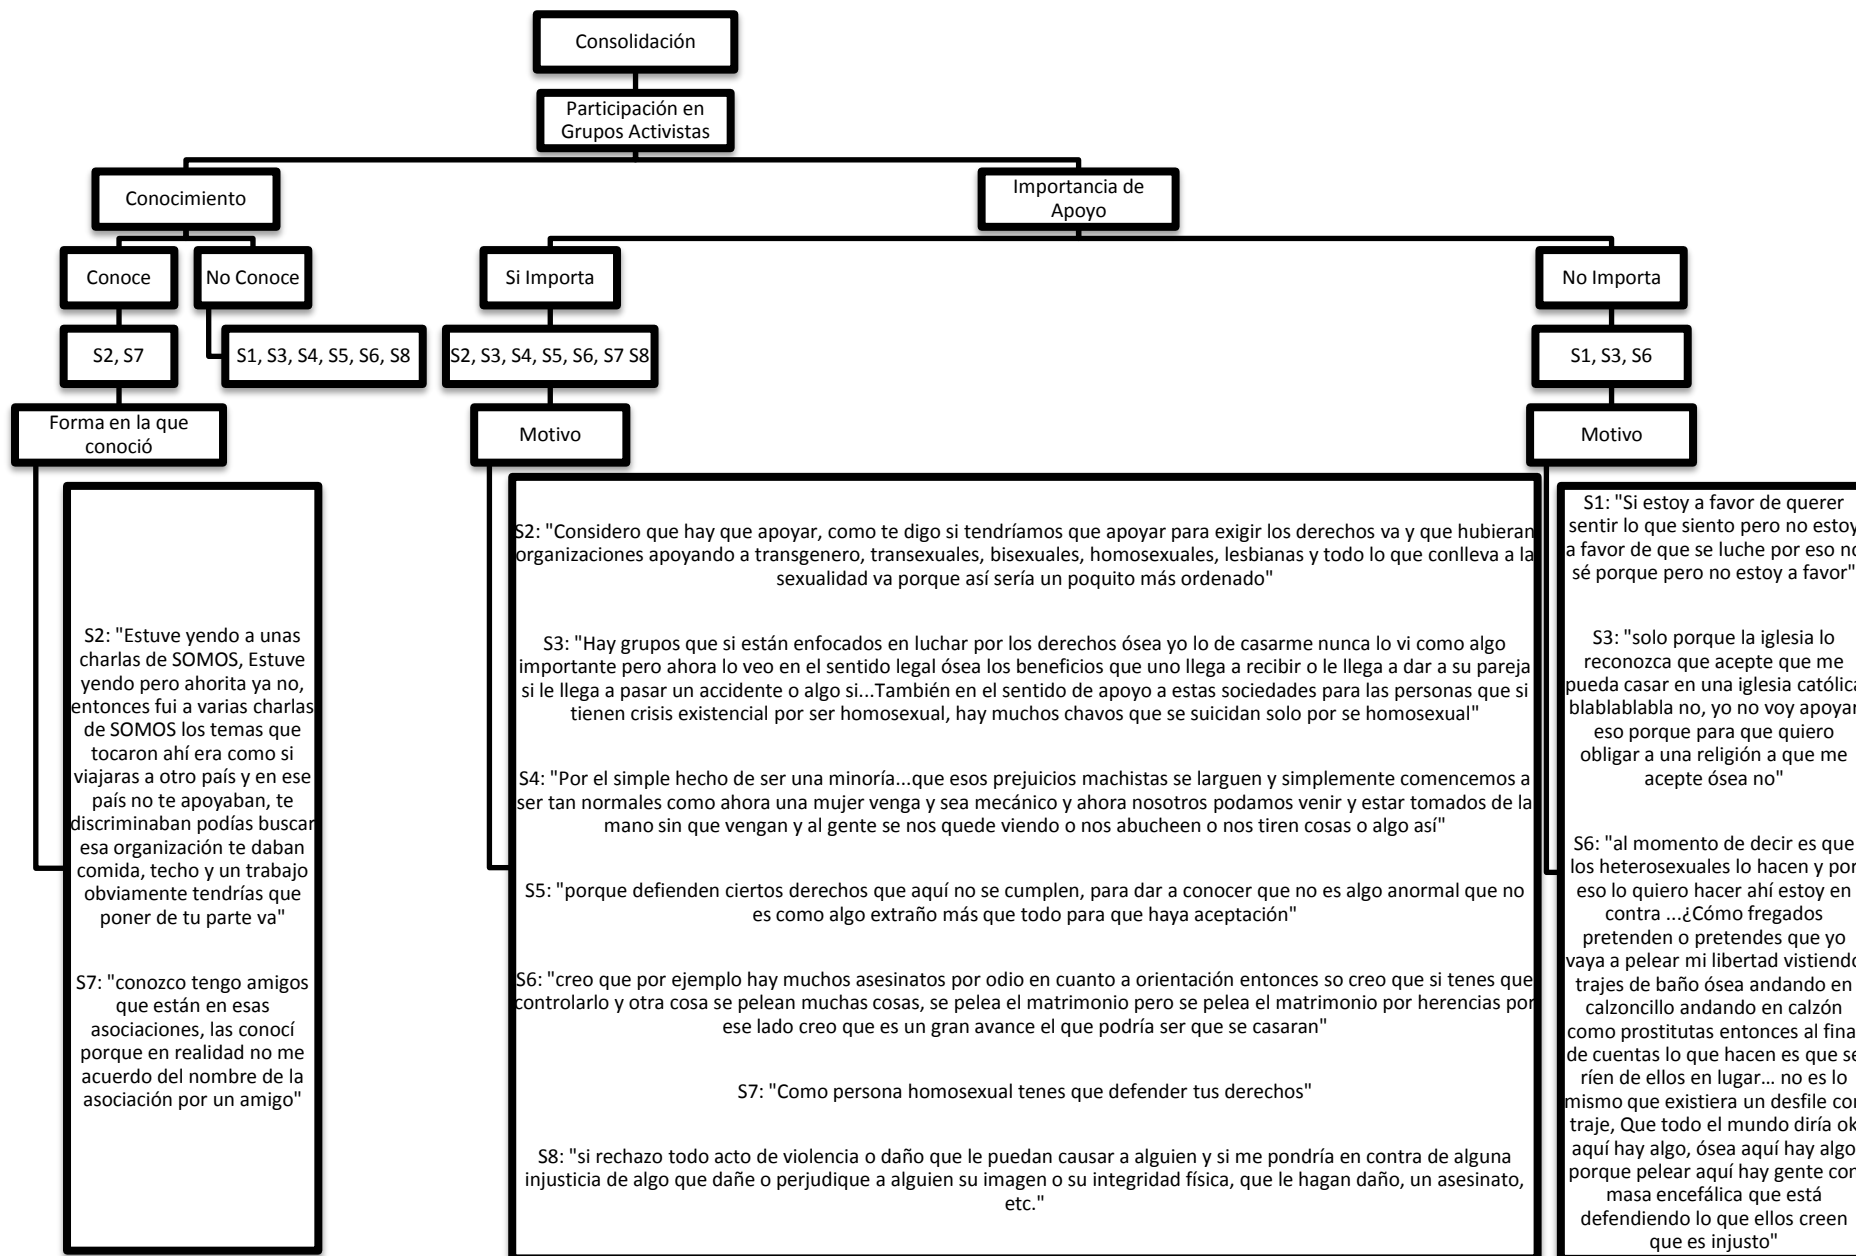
Consolidación

Participación en Grupos Activistas

Conocimiento

Importancia de Apoyo

Conoce

No Conoce

Si Importa

No Importa

S2, S7

S1, S3, S4, S5, S6, S8

S2, S3, S4, S5, S6, S7 S8

S1, S3, S6

Forma en la que conoció

Motivo

Motivo

S2: "Estuve yendo a unas charlas de SOMOS, Estuve yendo pero ahorita ya no, entonces fui a varias charlas de SOMOS los temas que tocaron ahí era como si viajaras a otro país y en ese país no te apoyaban, te discriminaban podías buscar esa organización te daban comida, techo y un trabajo obviamente tendrías que poner de tu parte va"

S7: "conozco tengo amigos que están en esas asociaciones, las conocí porque en realidad no me acuerdo del nombre de la asociación por un amigo"

S2: "Considero que hay que apoyar, como te digo si tendríamos que apoyar para exigir los derechos va y que hubieran organizaciones apoyando a transgenero, transexuales, bisexuales, homosexuales, lesbianas y todo lo que conlleva a la sexualidad va porque así sería un poquito más ordenado"

S3: "Hay grupos que si están enfocados en luchar por los derechos ósea yo lo de casarme nunca lo vi como algo importante pero ahora lo veo en el sentido legal ósea los beneficios que uno llega a recibir o le llega a dar a su pareja si le llega a pasar un accidente o algo si...También en el sentido de apoyo a estas sociedades para las personas que si tienen crisis existencial por ser homosexual, hay muchos chavos que se suicidan solo por se homosexual"

S4: "Por el simple hecho de ser una minoría...que esos prejuicios machistas se larguen y simplemente comencemos a ser tan normales como ahora una mujer venga y sea mecánico y ahora nosotros podamos venir y estar tomados de la mano sin que vengan y al gente se nos quede viendo o nos abucheen o nos tiren cosas o algo así"

S5: "porque defienden ciertos derechos que aquí no se cumplen, para dar a conocer que no es algo anormal que no es como algo extraño más que todo para que haya aceptación"

S6: "creo que por ejemplo hay muchos asesinatos por odio en cuanto a orientación entonces so creo que si tenes que controlarlo y otra cosa se pelean muchas cosas, se pelea el matrimonio pero se pelea el matrimonio por herencias por ese lado creo que es un gran avance el que podría ser que se casaran"

S7: "Como persona homosexual tenes que defender tus derechos"

S8: "si rechazo todo acto de violencia o daño que le puedan causar a alguien y si me pondría en contra de alguna injusticia de algo que dañe o perjudique a alguien su imagen o su integridad física, que le hagan daño, un asesinato, etc."

S1: "Si estoy a favor de querer sentir lo que siento pero no estoy a favor de que se luche por eso no sé porque pero no estoy a favor"

S3: "solo porque la iglesia lo reconozca que acepte que me pueda casar en una iglesia católica blablablabla no, yo no voy apoyar eso porque para que quiero obligar a una religión a que me acepte ósea no"

S6: "al momento de decir es que los heterosexuales lo hacen y por eso lo quiero hacer ahí estoy en contra ...¿Cómo fregados pretenden o pretendes que yo vaya a pelear mi libertad vistiendo trajes de baño ósea andando en calzoncillo andando en calzón como prostitutas entonces al final de cuentas lo que hacen es que se ríen de ellos en lugar… no es lo mismo que existiera un desfile con traje, Que todo el mundo diría ok aquí hay algo, ósea aquí hay algo porque pelear aquí hay gente con masa encefálica que está defendiendo lo que ellos creen que es injusto"